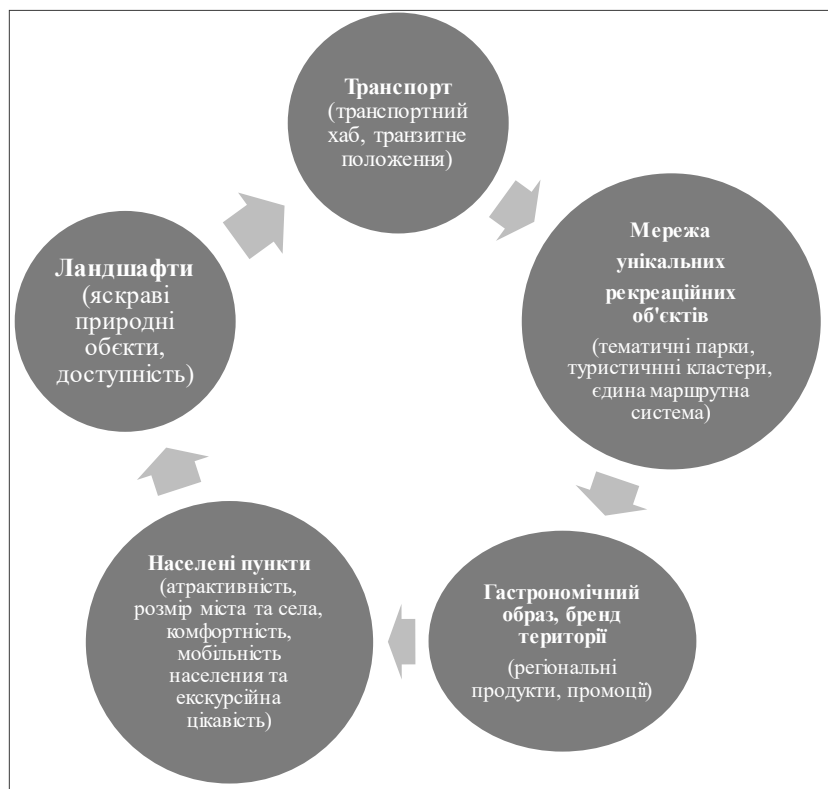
Транспорт (транспортний хаб, транзитне положення)

Мережа унікальних рекреаційних об'єктів (тематичні парки, туристичнні кластери, єдина маршрутна система)

Гастрономічний образ, бренд території (регіональні продукти, промоції)

Населені пункти (атрактивність, розмір міста та села, комфортність, мобільність населення та екскурсійна цікавість)

Ландшафти (яскраві природні обєкти, доступність)